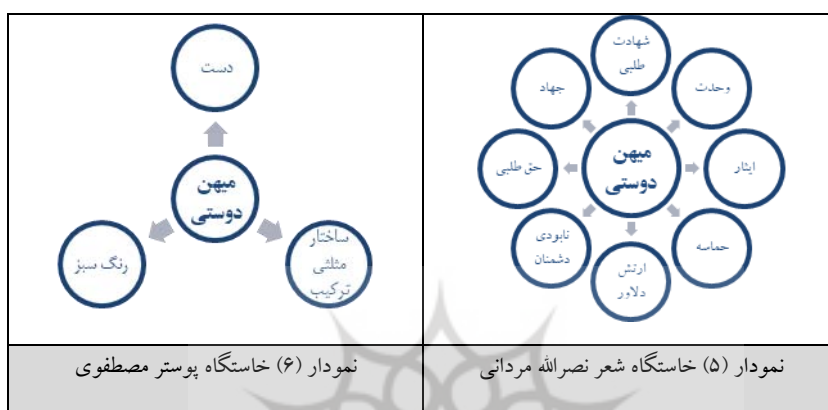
| میهن دوستی: شهادت طلبی، وحدت، ایثار، حماسه، ارتش دلاور، نابودی دشمنان، حق طلبی، جهاد | میهن دوستی: دست، ساختار مثلثی ترکیب، رنگ سبز |
|---|---|
| نمودار (۵) خاستگاه شعر نصرالله مردانی | نمودار (۶) خاستگاه پوستر مصطفوی |